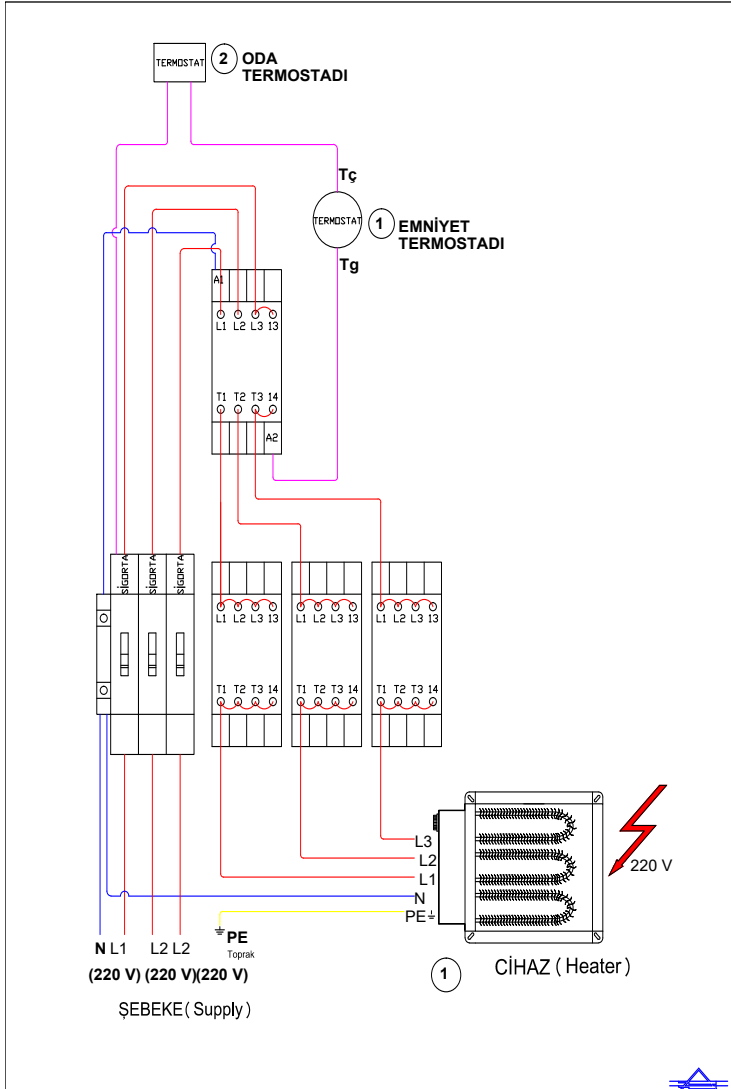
TERMOSTAT
2 ODA TERMOSTADI

Tç
TERMOSTAT
1 EMNİYET TERMOSTADI
Tg

A1
L1 L2 L3 13
T1 T2 T3 14
A2

SİGORTA SİGORTA SİGORTA

L1 L2 L3 13
T1 T2 T3 14
L1 L2 L3 13
T1 T2 T3 14
L1 L2 L3 13
T1 T2 T3 14

L3
L2
L1
N
PE

220 V

N L1 L2 L2
(220 V) (220 V)(220 V)

PE
Toprak

ŞEBEKE ( Supply)

1
CİHAZ ( Heater )